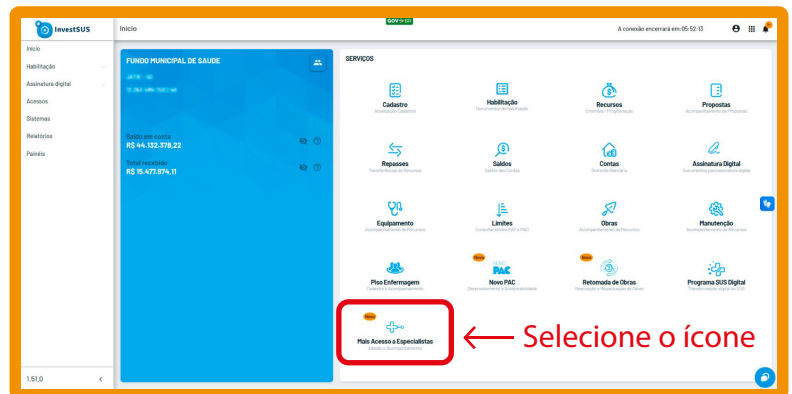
InvestSUS

Início

GOV.BR

A conexão encerrará em: 05:52:13

Início
Habilitação
Assinatura digital
Acessos
Sistemas
Relatórios
Painéis

FUNDO MUNICIPAL DE SAUDE

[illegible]
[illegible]

Saldo em conta
R$ 44.132.378,22

Total recebido
R$ 15.477.974,11

SERVIÇOS

Cadastro
Atualização Cadastral

Habilitação
Documentos de habilitação

Recursos
Emendas / Programação

Propostas
Acompanhamento de Propostas

Repasses
Transferências de Recursos

Saldos
Saldos das Contas

Contas
Domicílio Bancário

Assinatura Digital
Acompanhamento assinatura digital

Equipamento
Acompanhamento de Recursos

Limites
Consultar limites PAP e PACO

Obras
Acompanhamento de Recursos

Manutenção
Acompanhamento de Recursos

Piso Enfermagem
Cadastro e Acompanhamento

Novo
NOVO PAC
Novo PAC
Desenvolvimento e Sustentabilidade

Novo
Retomada de Obras
Realização e Repactuação de Obras

Programa SUS Digital
Transformação digital do SUS

Novo
Mais Acesso a Especialistas
Adesão e Acompanhamento

Selecione o ícone

1.51.0